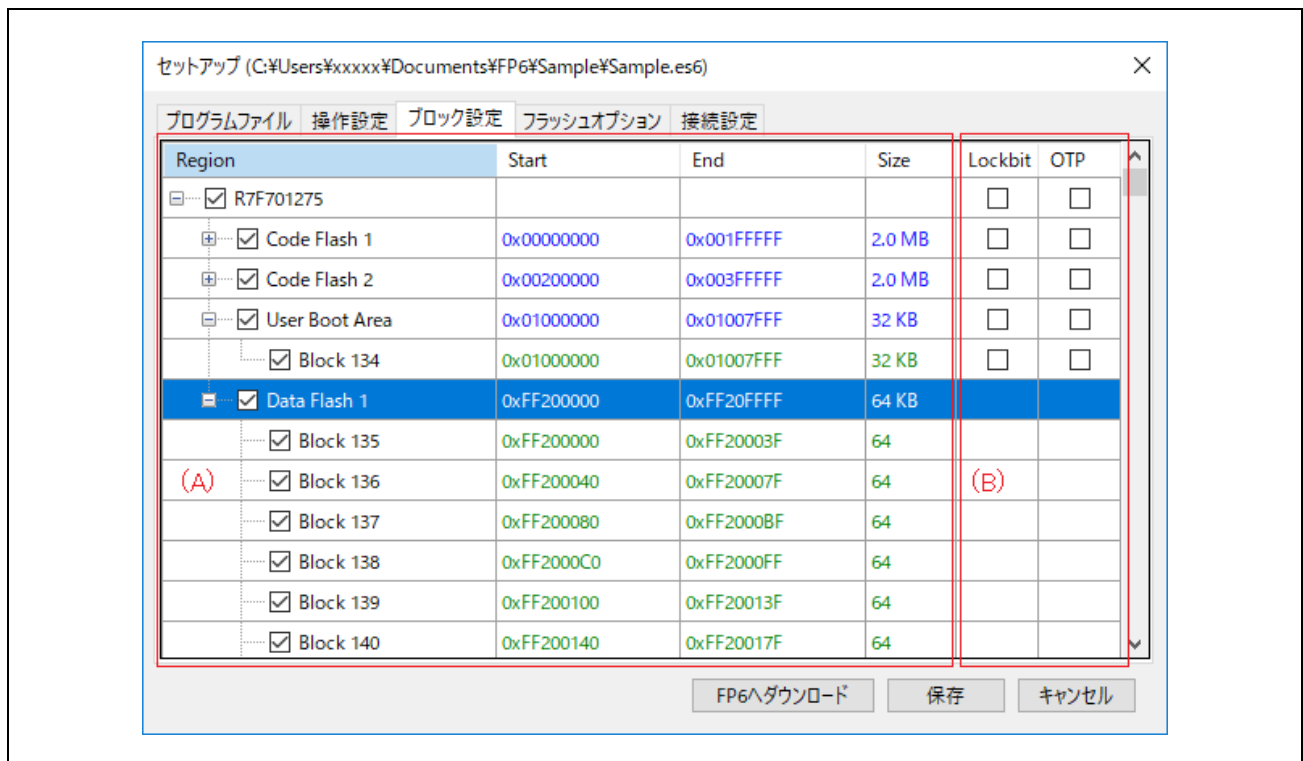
セットアップ (C:¥Users¥xxxxx¥Documents¥FP6¥Sample¥Sample.es6)

×

プログラムファイル | 操作設定 | ブロック設定 | フラッシュオプション | 接続設定

| Region | Start | End | Size | Lockbit | OTP |
|---|---|---|---|---|---|
| R7F701275 | | | | ☐ | ☐ |
| Code Flash 1 | 0x00000000 | 0x001FFFFF | 2.0 MB | ☐ | ☐ |
| Code Flash 2 | 0x00200000 | 0x003FFFFF | 2.0 MB | ☐ | ☐ |
| User Boot Area | 0x01000000 | 0x01007FFF | 32 KB | ☐ | ☐ |
| Block 134 | 0x01000000 | 0x01007FFF | 32 KB | ☐ | ☐ |
| Data Flash 1 | 0xFF200000 | 0xFF20FFFF | 64 KB | | |
| Block 135 | 0xFF200000 | 0xFF20003F | 64 | | |
| Block 136 | 0xFF200040 | 0xFF20007F | 64 | | |
| Block 137 | 0xFF200080 | 0xFF2000BF | 64 | | |
| Block 138 | 0xFF2000C0 | 0xFF2000FF | 64 | | |
| Block 139 | 0xFF200100 | 0xFF20013F | 64 | | |
| Block 140 | 0xFF200140 | 0xFF20017F | 64 | | |

(A)

(B)

FP6へダウンロード | 保存 | キャンセル